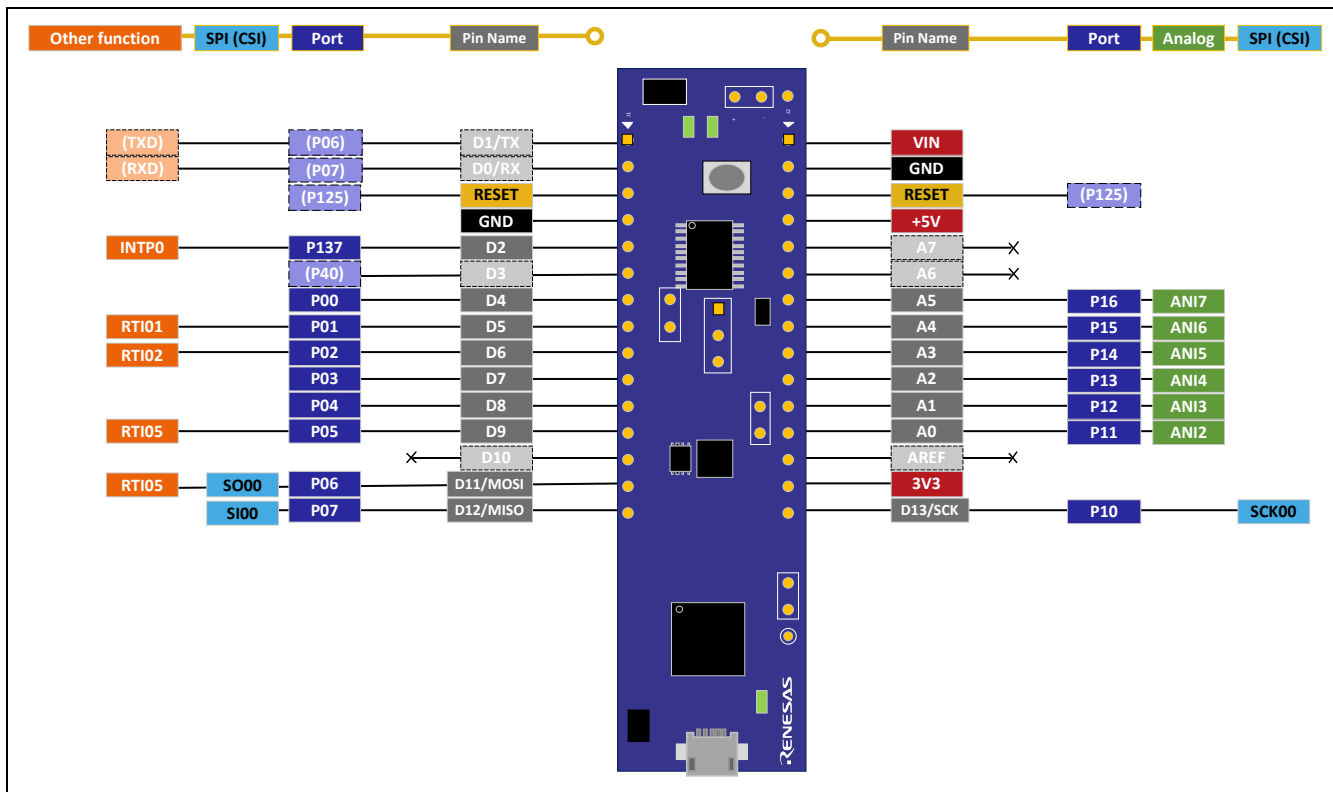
Other function SPI (CSI) Port Pin Name

Pin Name Port Analog SPI (CSI)

(TXD) (P06) D1/TX
(RXD) (P07) D0/RX
(P125) RESET
GND
INTP0 P137 D2
(P40) D3
P00 D4
RTI01 P01 D5
RTI02 P02 D6
P03 D7
P04 D8
RTI05 P05 D9
D10
RTI05 SO00 P06 D11/MOSI
SI00 P07 D12/MISO

VIN
GND
RESET (P125)
+5V
A7
A6
A5 P16 ANI7
A4 P15 ANI6
A3 P14 ANI5
A2 P13 ANI4
A1 P12 ANI3
A0 P11 ANI2
AREF
3V3
D13/SCK P10 SCK00

RENESAS